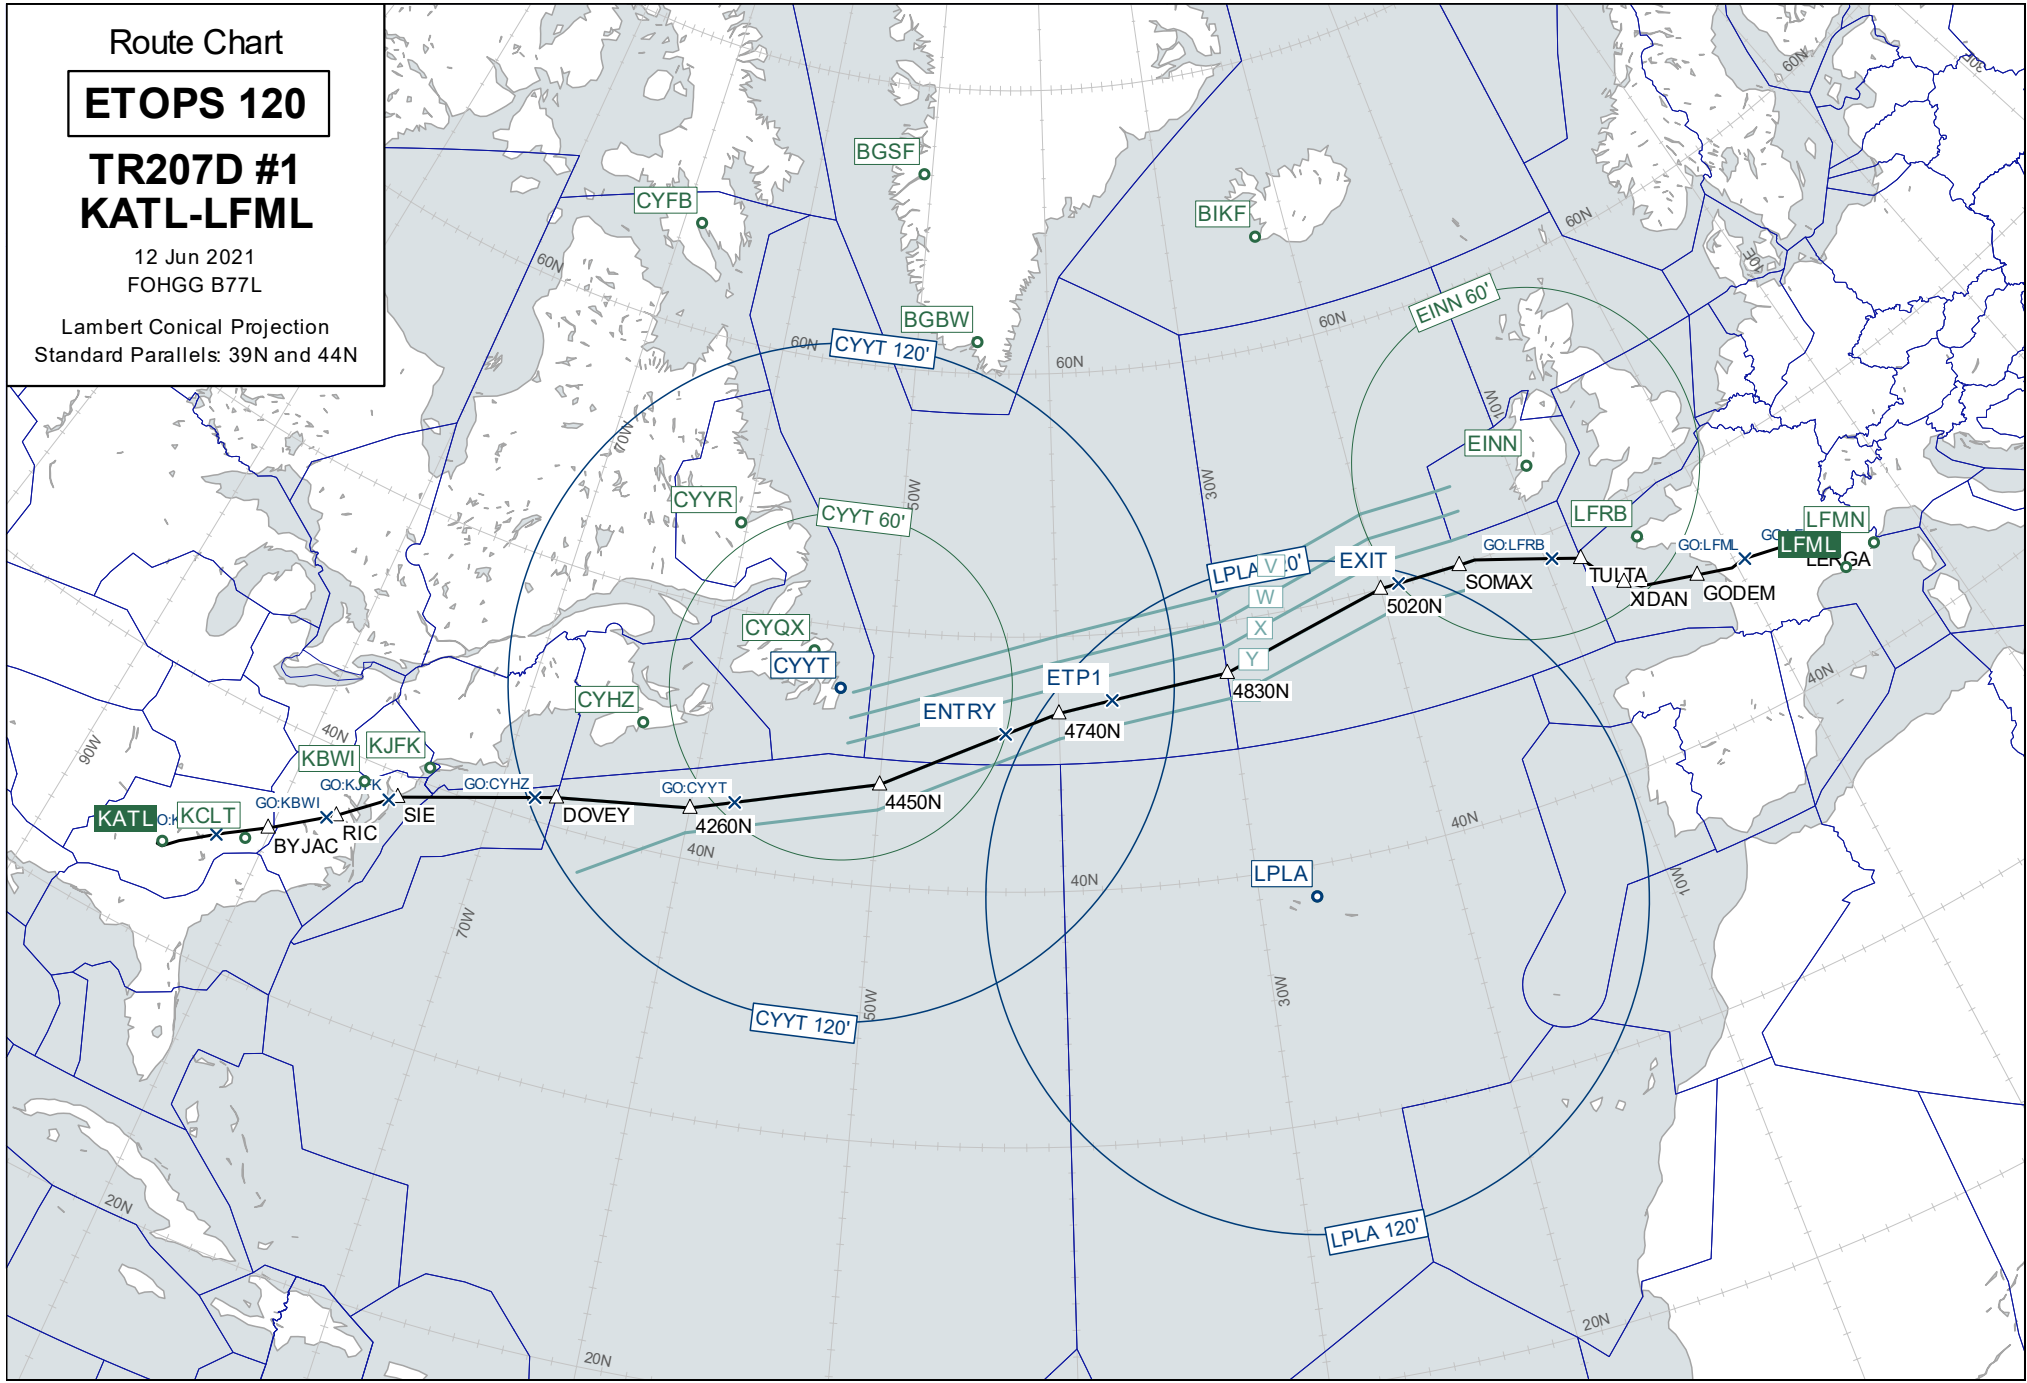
Route Chart

ETOPS 120

TR207D #1
KATL-LFML

12 Jun 2021
FOHGG B77L

Lambert Conical Projection
Standard Parallels: 39N and 44N

BGSF
CYFB
BIKF
60N
60N
BGBW
60N
CYYT 120'
60N
60N
EINN 60'
60N
70W
10W
EINN
CYYR
CYYT 60'
50W
30W
LFRB
LFMN
GO:LFRB
GO:LFML
LFML
LPLA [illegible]0'
V
EXIT
W
SOMAX
TULTA
XIDAN
GODEM
LERGA
5020N
X
CYQX
CYYT
Y
ETP1
4830N
CYHZ
ENTRY
4740N
40N
KJFK
KBWI
GO:KJFK
GO:CYHZ
90W
GO:CYYT
GO:KBWI
KATL
KCLT
SIE
DOVEY
4450N
RIC
4260N
BYJAC
40N
40N
40N
40N
LPLA
10W
70W
30W
CYYT 120'
50W
20N
LPLA 120'
20N
20N